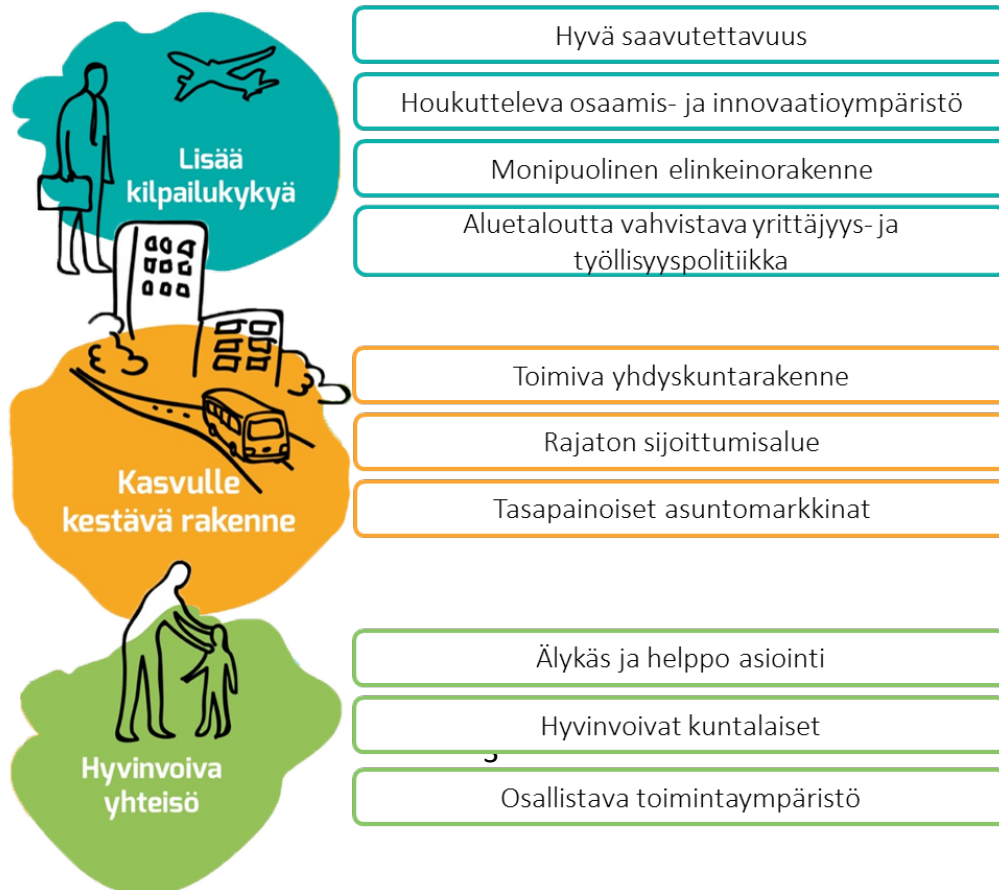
Lisää kilpailukykyä

Hyvä saavutettavuus

Houkutteleva osaamis- ja innovaatioympäristö

Monipuolinen elinkeinorakenne

Aluetaloutta vahvistava yrittäjyys- ja työllisyyspolitiikka

Kasvulle kestävä rakenne

Toimiva yhdyskuntarakenne

Rajaton sijoittumisalue

Tasapainoiset asuntomarkkinat

Hyvinvoiva yhteisö

Älykäs ja helppo asiointi

Hyvinvoivat kuntalaiset

Osallistava toimintaympäristö